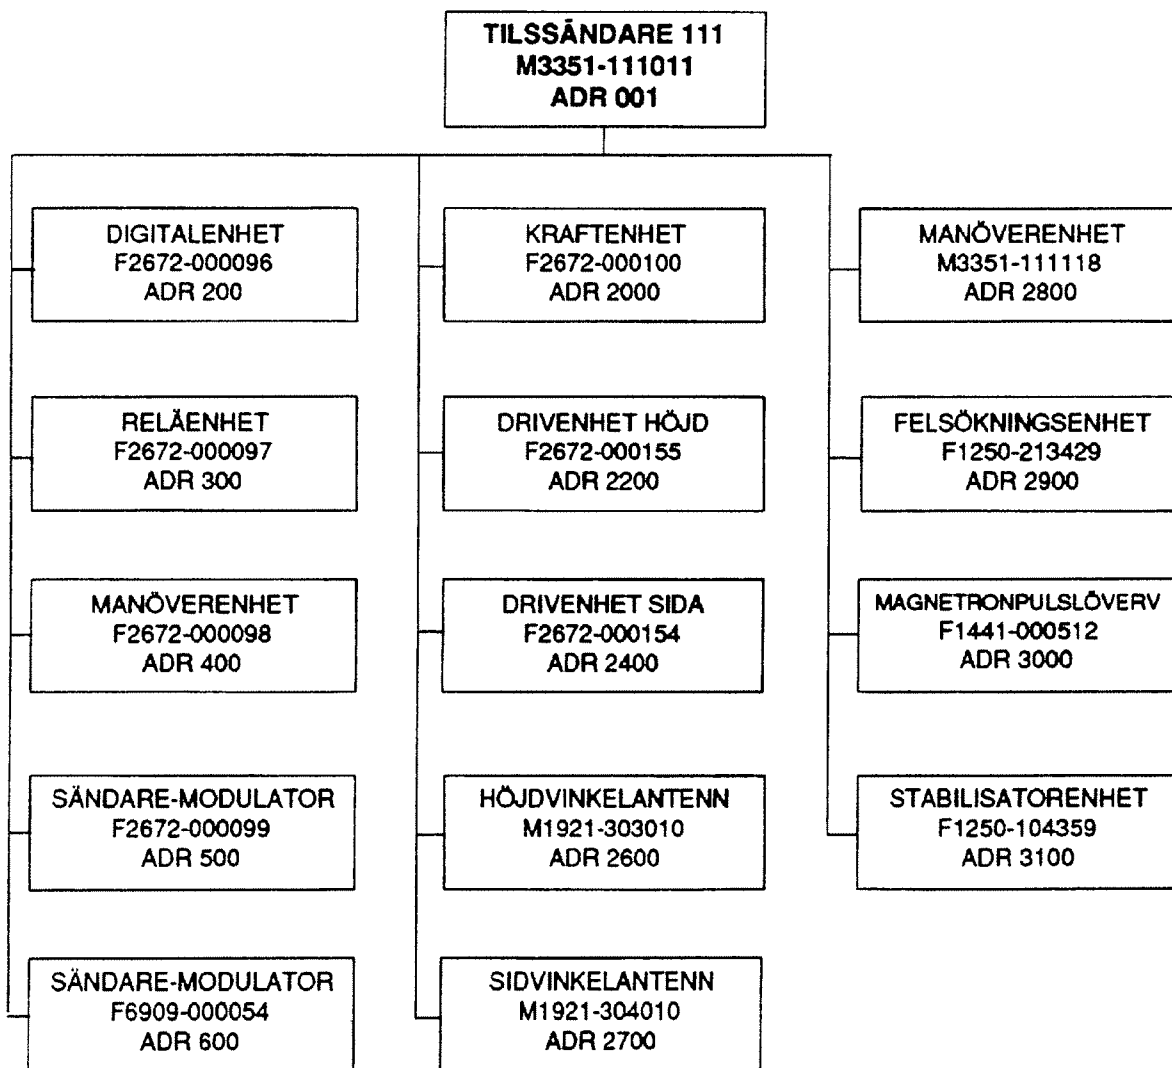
TILSSÄNDARE 111
M3351-111011
ADR 001

DIGITALENHET
F2672-000096
ADR 200

RELÄENHET
F2672-000097
ADR 300

MANÖVERENHET
F2672-000098
ADR 400

SÄNDARE-MODULATOR
F2672-000099
ADR 500

SÄNDARE-MODULATOR
F6909-000054
ADR 600

KRAFTENHET
F2672-000100
ADR 2000

DRIVENHET HÖJD
F2672-000155
ADR 2200

DRIVENHET SIDA
F2672-000154
ADR 2400

HÖJDVINKELANTENN
M1921-303010
ADR 2600

SIDVINKELANTENN
M1921-304010
ADR 2700

MANÖVERENHET
M3351-111118
ADR 2800

FELSÖKNINGSENHET
F1250-213429
ADR 2900

MAGNETRONPULSLÖVERV
F1441-000512
ADR 3000

STABILISATORENHET
F1250-104359
ADR 3100